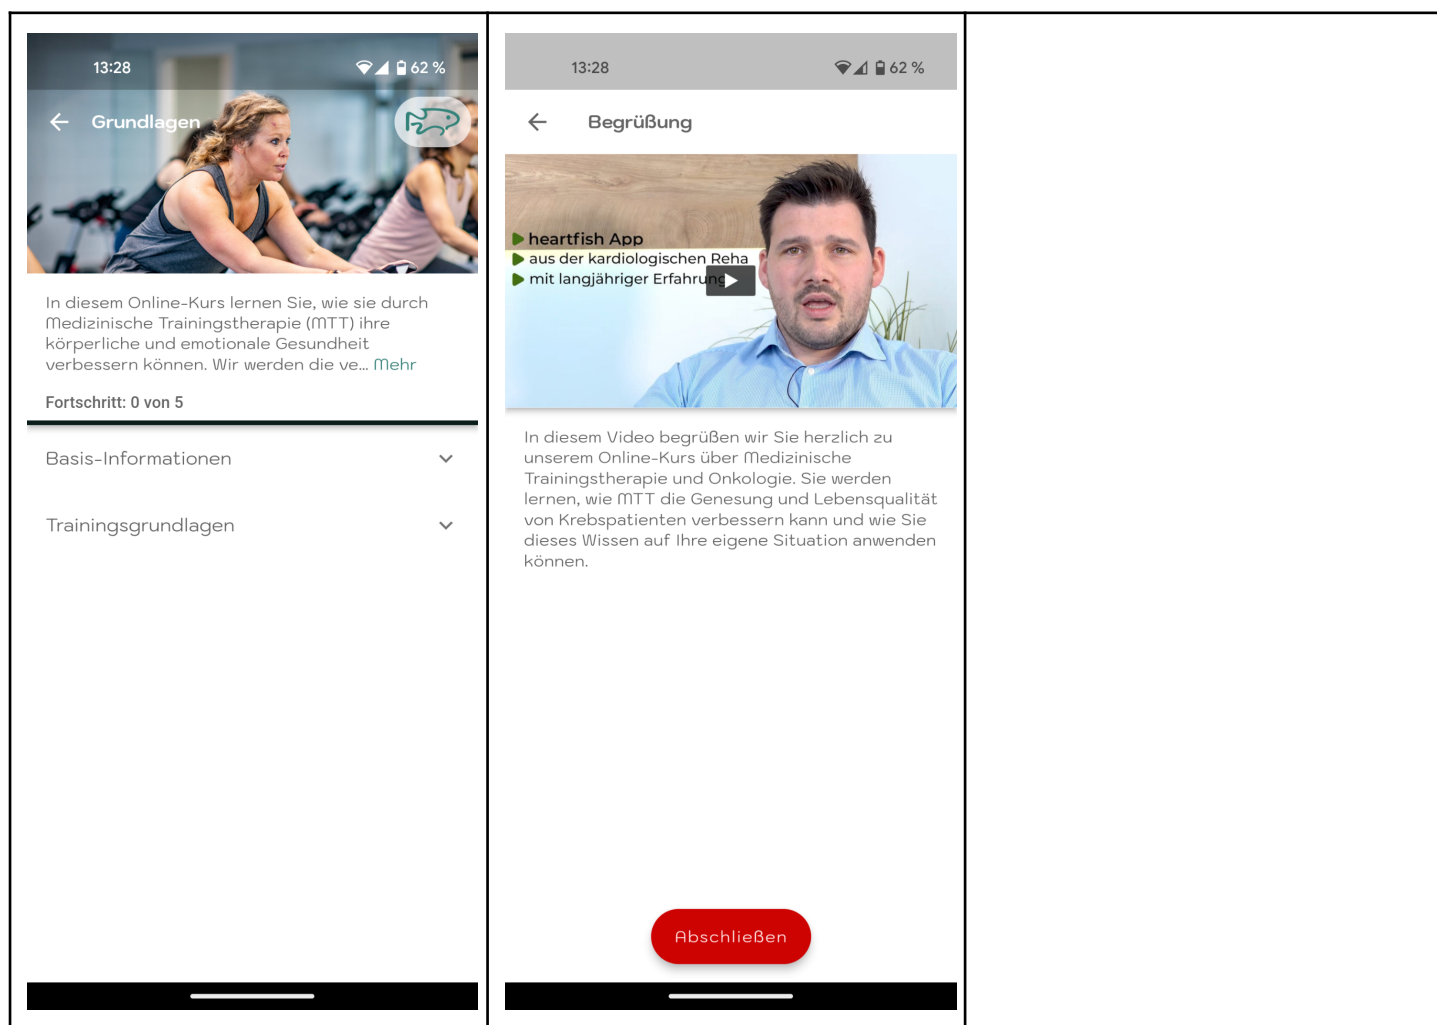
13:28

62 %

Grundlagen

In diesem Online-Kurs lernen Sie, wie sie durch Medizinische Trainingstherapie (MTT) ihre körperliche und emotionale Gesundheit verbessern können. Wir werden die ve... Mehr

Fortschritt: 0 von 5

Basis-Informationen

Trainingsgrundlagen

13:28

62 %

Begrüßung

heartfish App
aus der kardiologischen Reha
mit langjähriger Erfahrung

In diesem Video begrüßen wir Sie herzlich zu unserem Online-Kurs über Medizinische Trainingstherapie und Onkologie. Sie werden lernen, wie MTT die Genesung und Lebensqualität von Krebspatienten verbessern kann und wie Sie dieses Wissen auf Ihre eigene Situation anwenden können.

Abschließen